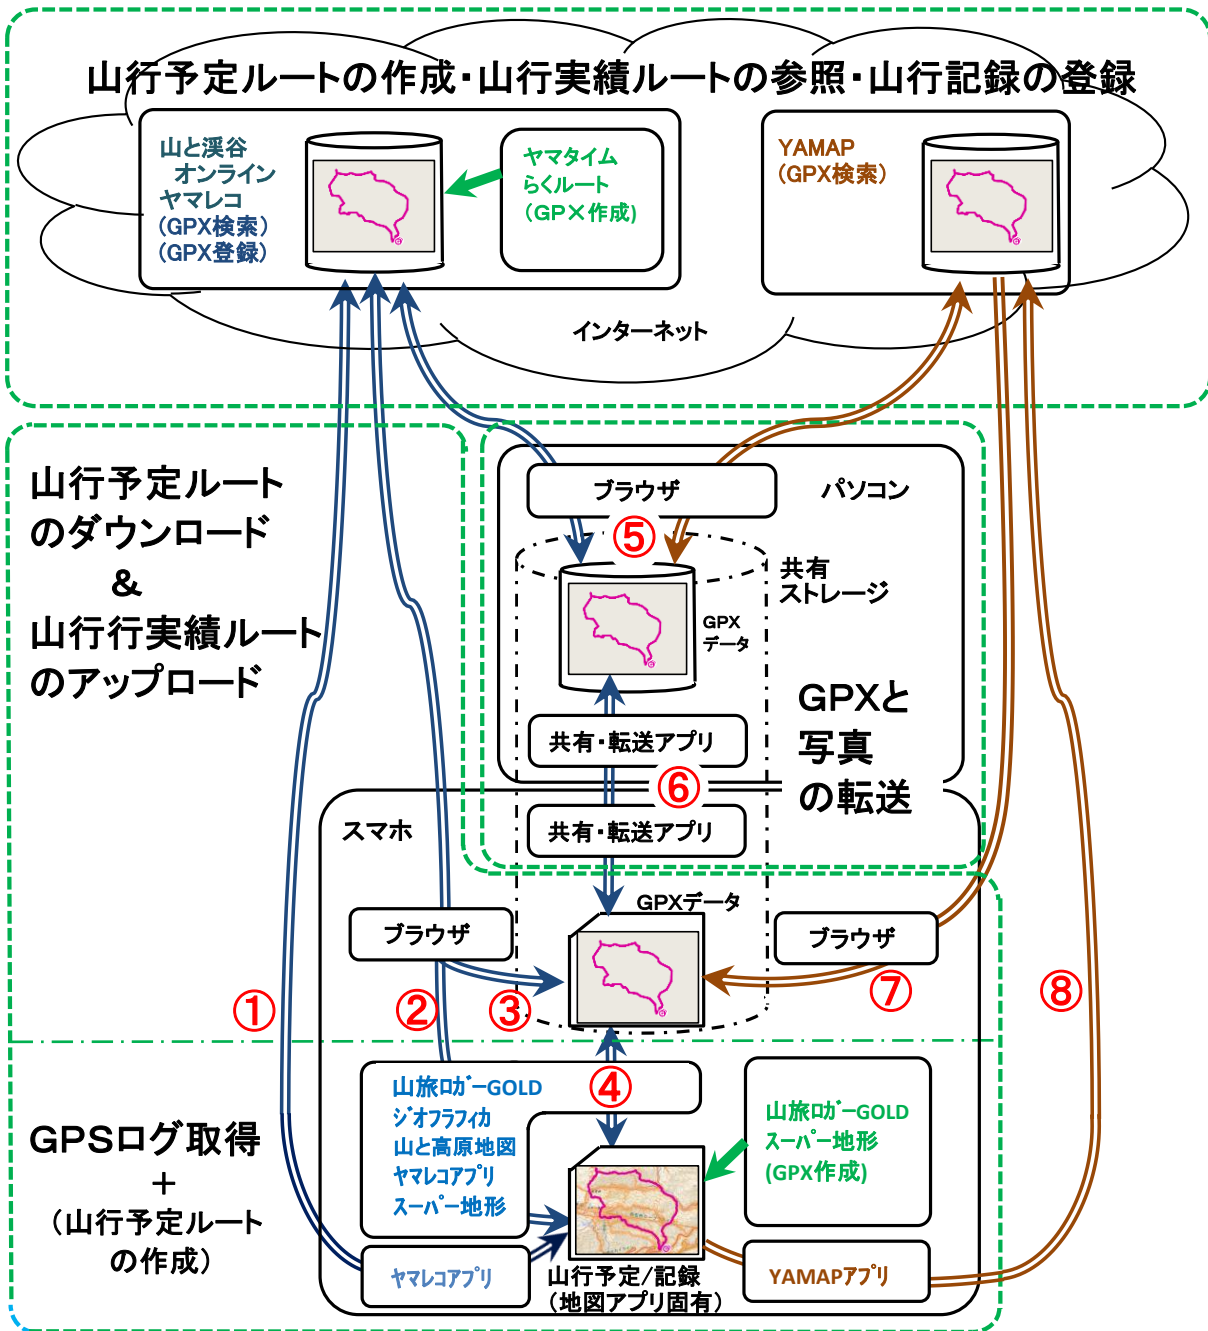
山行予定ルートの作成・山行実績ルートの参照・山行記録の登録

山と渓谷
オンライン
ヤマレコ
(GPX検索)
(GPX登録)

ヤマタイム
らくルート
(GPX作成)

YAMAP
(GPX検索)

インターネット

山行予定ルート
のダウンロード
&
山行行実績ルート
のアップロード

ブラウザ

パソコン

⑤

共有
ストレージ

GPX
データ

GPXと
写真
の転送

共有・転送アプリ

⑥

スマホ

共有・転送アプリ

GPXデータ

ブラウザ

ブラウザ

①

②

③

⑦

⑧

④

山旅ロガーGOLD
ジオフラフィカ
山と高原地図
ヤマレコアプリ
スーパー地形

山旅ロガーGOLD
スーパー地形
(GPX作成)

GPSログ取得
+
(山行予定ルート
の作成)

ヤマレコアプリ

山行予定/記録
(地図アプリ固有)

YAMAPアプリ